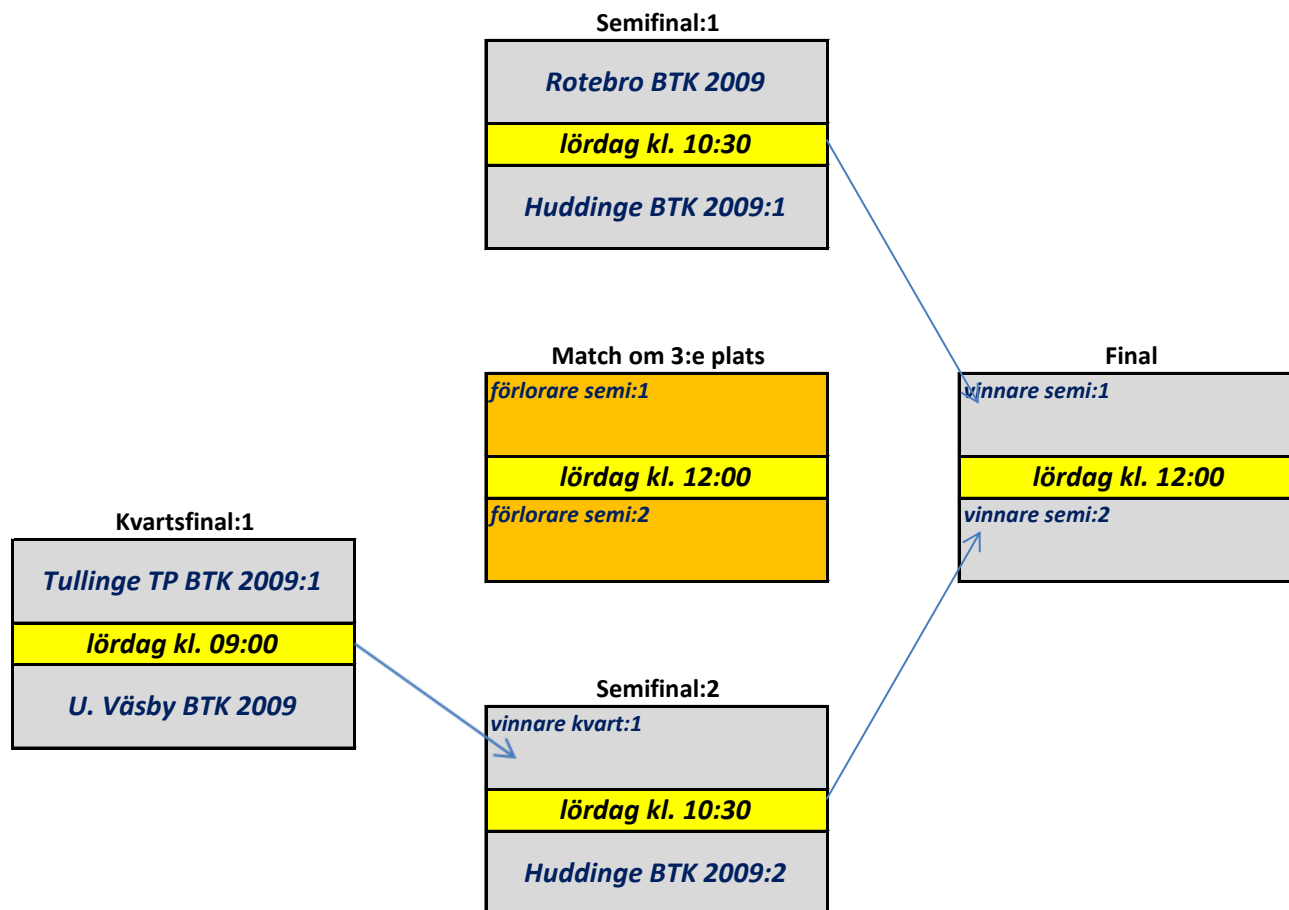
Semifinal:1

Rotebro BTK 2009

lördag kl. 10:30

Huddinge BTK 2009:1

Match om 3:e plats

förlorare semi:1

lördag kl. 12:00

förlorare semi:2

Final

vinnare semi:1

lördag kl. 12:00

vinnare semi:2

Kvartsfinal:1

Tullinge TP BTK 2009:1

lördag kl. 09:00

U. Väsby BTK 2009

Semifinal:2

vinnare kvart:1

lördag kl. 10:30

Huddinge BTK 2009:2